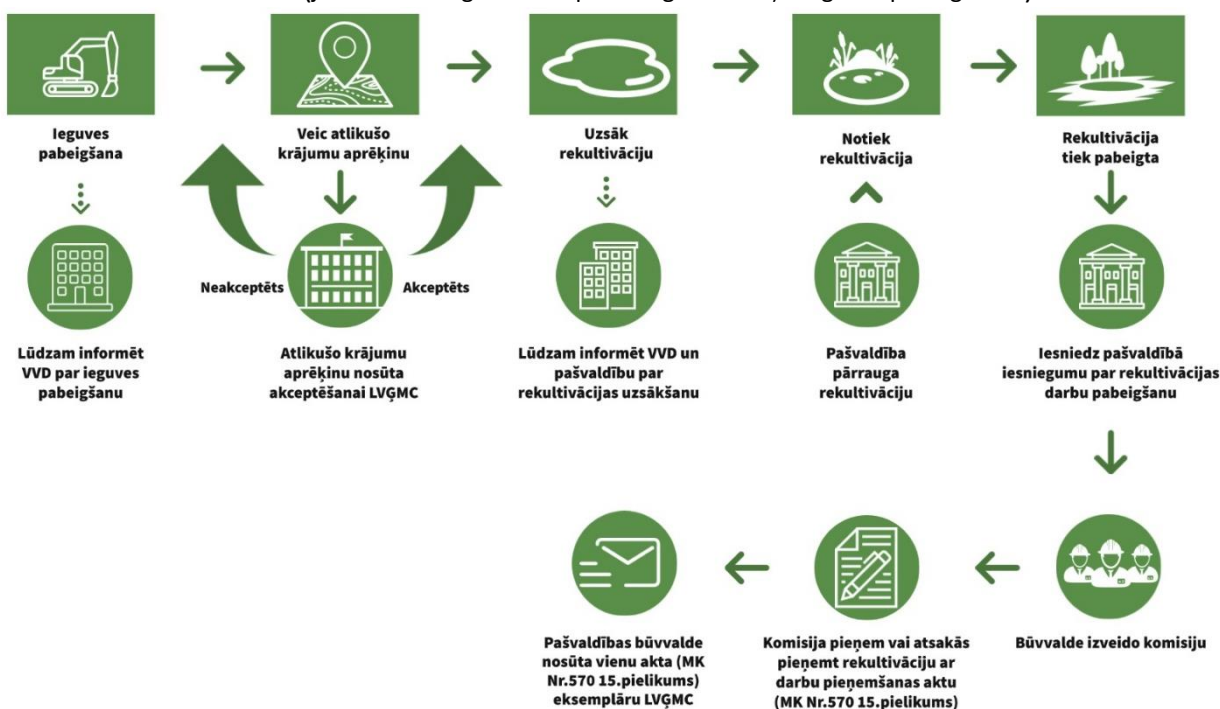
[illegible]

Ieguves pabeigšana

Veic atlikušo krājumu aprēķinu

Uzsāk rekultivāciju

Notiek rekultivācija

Rekultivācija tiek pabeigta

Neakceptēts

Akceptēts

Lūdzam informēt VVD par ieguves pabeigšanu

Atlikušo krājumu aprēķinu nosūta akceptēšanai LVĢMC

Lūdzam informēt VVD un pašvaldību par rekultivācijas uzsākšanu

Pašvaldība pārrauga rekultivāciju

Iesniedz pašvaldībā iesniegumu par rekultivācijas darbu pabeigšanu

Pašvaldības būvvalde nosūta vienu akta (MK Nr.570 15.pielikums) eksemplāru LVĢMC

Komisija pieņem vai atsakās pieņemt rekultivāciju ar darbu pieņemšanas aktu (MK Nr.570 15.pielikums)

Būvvalde izveido komisiju